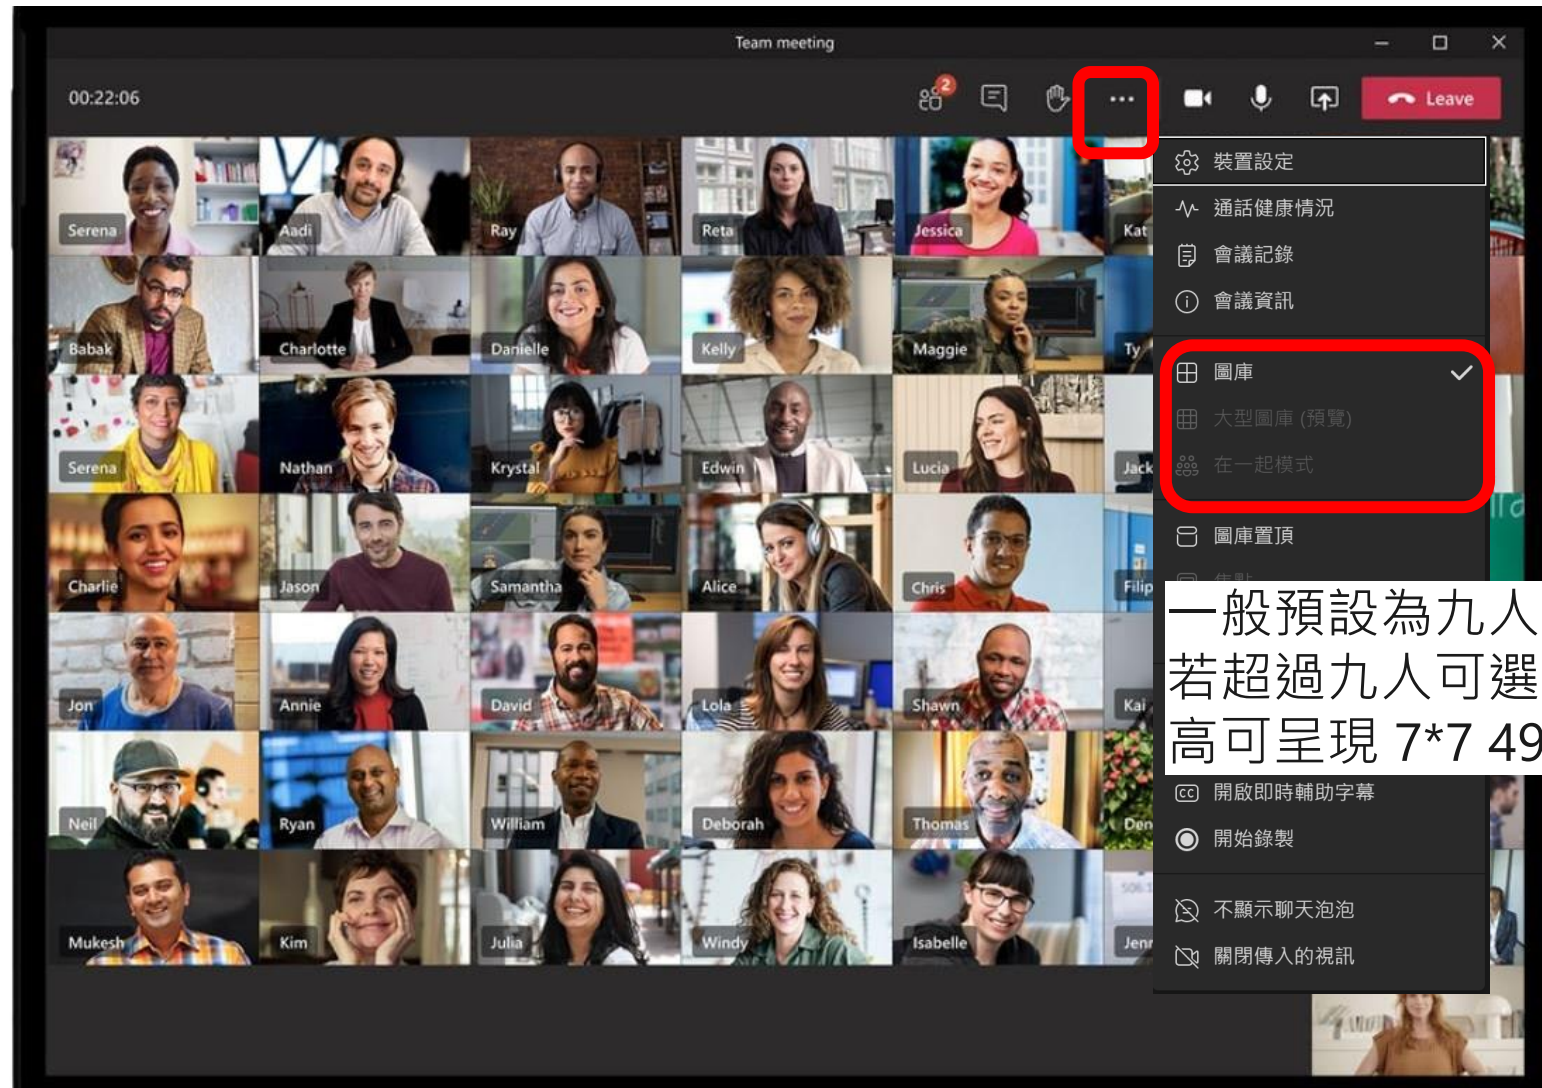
Team meeting

00:22:06

2

Leave

裝置設定
通話健康情況
會議記錄
會議資訊
圖庫
大型圖庫 (預覽)
在一起模式
圖庫置頂
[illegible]

一般預設為九人
若超過九人可選
高可呈現 7*7 49

開啟即時輔助字幕
開始錄製
不顯示聊天泡泡
關閉傳入的視訊

Serena
Aadi
Ray
Reta
Jessica
Kat
Babak
Charlotte
Danielle
Kelly
Maggie
Ty
Serena
Nathan
Krystal
Edwin
Lucia
Jack
Charlie
Jason
Samantha
Alice
Chris
Filip
Jon
Annie
David
Lola
Shawn
Kai
Neil
Ryan
William
Deborah
Thomas
Den
Mukesh
Kim
Julia
Windy
Isabelle
Jenn